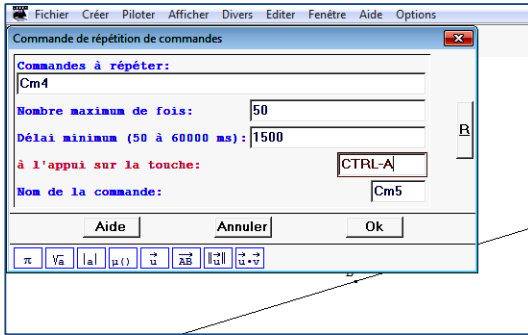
Fichier Créer Piloter Afficher Divers Editer Fenêtre Aide Options

Commande de répétition de commandes

Commandes à répéter:

Cm4

Nombre maximum de fois: 50

Délai minimum (50 à 60000 ms): 1500

à l'appui sur la touche: CTRL-A

Nom de la commande: Cm5

R

Aide Annuler Ok

$\pi$ $\sqrt{a}$ $|a|$ $\mu()$ $\vec{u}$ $\vec{AB}$ $\|\vec{u}\|$ $\vec{u}\cdot\vec{v}$

B